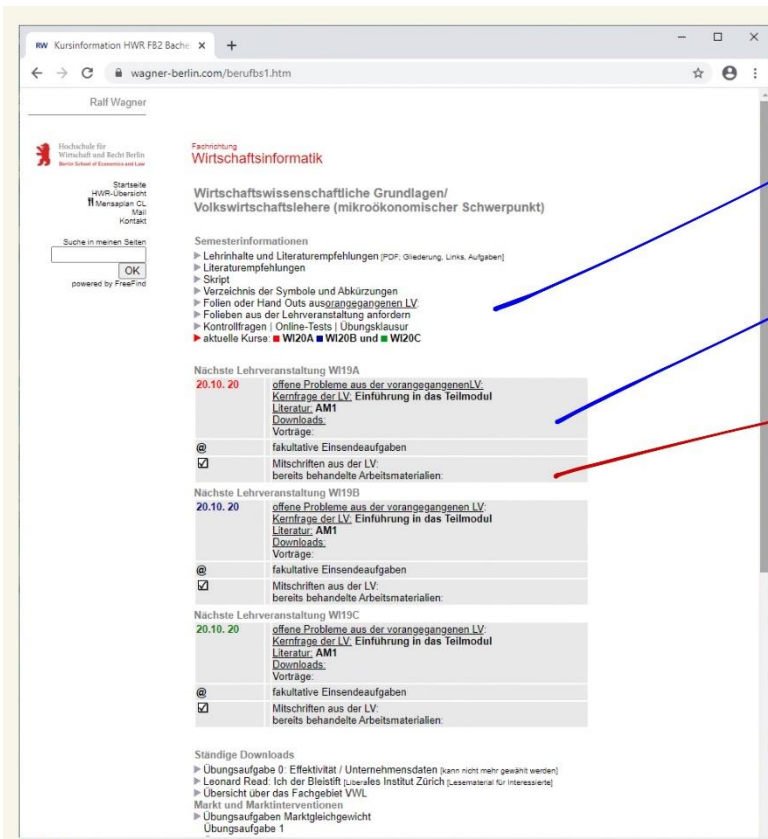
RW Kursinformation HWR FB2 Bache ×   +

wagner-berlin.com/berufbs1.htm

Ralf Wagner

Hochschule für Wirtschaft und Recht Berlin
Berlin School of Economics and Law

Startseite
HWR-Übersicht
Mensaplan CL
Mail
Kontakt

Suche in meinen Seiten
OK
powered by FreeFind

Fachrichtung
Wirtschaftsinformatik

Wirtschaftswissenschaftliche Grundlagen/
Volkswirtschaftslehere (mikroökonomischer Schwerpunkt)

Semesterinformationen
▶ Lehrinhalte und Literaturempfehlungen [PDF; Gliederung, Links, Aufgaben]
▶ Literaturempfehlungen
▶ Skript
▶ Verzeichnis der Symbole und Abkürzungen
▶ Folien oder Hand Outs ausorangegangenen LV
▶ Folieben aus der Lehrveranstaltung anfordern
▶ Kontrollfragen | Online-Tests | Übungsklausur
▶ aktuelle Kurse: ■ WI20A ■ WI20B und ■ WI20C

Nächste Lehrveranstaltung WI19A

| 20.10. 20 | offene Probleme aus der vorangegangenenLV: Kernfrage der LV: Einführung in das Teilmodul Literatur: AM1 Downloads: Vorträge: |
|---|---|
| @ | fakultative Einsendeaufgaben |
| ☑ | Mitschriften aus der LV: bereits behandelte Arbeitsmaterialien: |

Nächste Lehrveranstaltung WI19B

| 20.10. 20 | offene Probleme aus der vorangegangenen LV: Kernfrage der LV: Einführung in das Teilmodul Literatur: AM1 Downloads: Vorträge: |
|---|---|
| @ | fakultative Einsendeaufgaben |
| ☑ | Mitschriften aus der LV: bereits behandelte Arbeitsmaterialien: |

Nächste Lehrveranstaltung WI19C

| 20.10. 20 | offene Probleme aus der vorangegangen LV: Kernfrage der LV: Einführung in das Teilmodul Literatur: AM1 Downloads: Vorträge: |
|---|---|
| @ | fakultative Einsendeaufgaben |
| ☑ | Mitschriften aus der LV: bereits behandelte Arbeitsmaterialien: |

Ständige Downloads
▶ Übungsaufgabe 0: Effektivität / Unternehmensdaten [kann nicht mehr gewählt werden]
▶ Leonard Read: Ich der Bleistift [Liberales Institut Zürich [Lesematerial für Interessierte]
▶ Übersicht über das Fachgebiet VWL
Markt und Marktinterventionen
▶ Übungsaufgaben Marktgleichgewicht
Übungsaufgabe 1